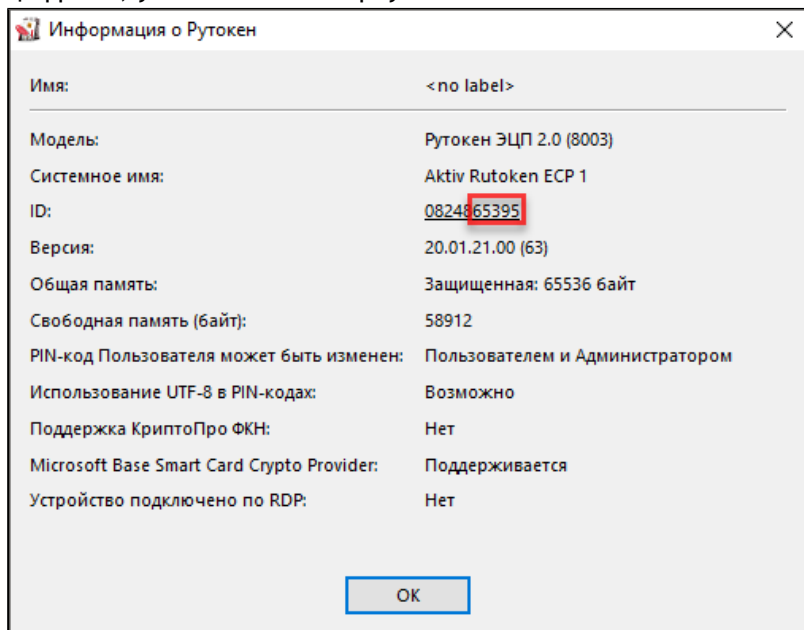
Информация о Рутокен

| | |
|---|---|
| Имя: | <no label> |
| Модель: | Рутокен ЭЦП 2.0 (8003) |
| Системное имя: | Aktiv Rutoken ECP 1 |
| ID: | 0824865395 |
| Версия: | 20.01.21.00 (63) |
| Общая память: | Защищенная: 65536 байт |
| Свободная память (байт): | 58912 |
| PIN-код Пользователя может быть изменен: | Пользователем и Администратором |
| Использование UTF-8 в PIN-кодах: | Возможно |
| Поддержка КриптоПро ФКН: | Нет |
| Microsoft Base Smart Card Crypto Provider: | Поддерживается |
| Устройство подключено по RDP: | Нет |

OK